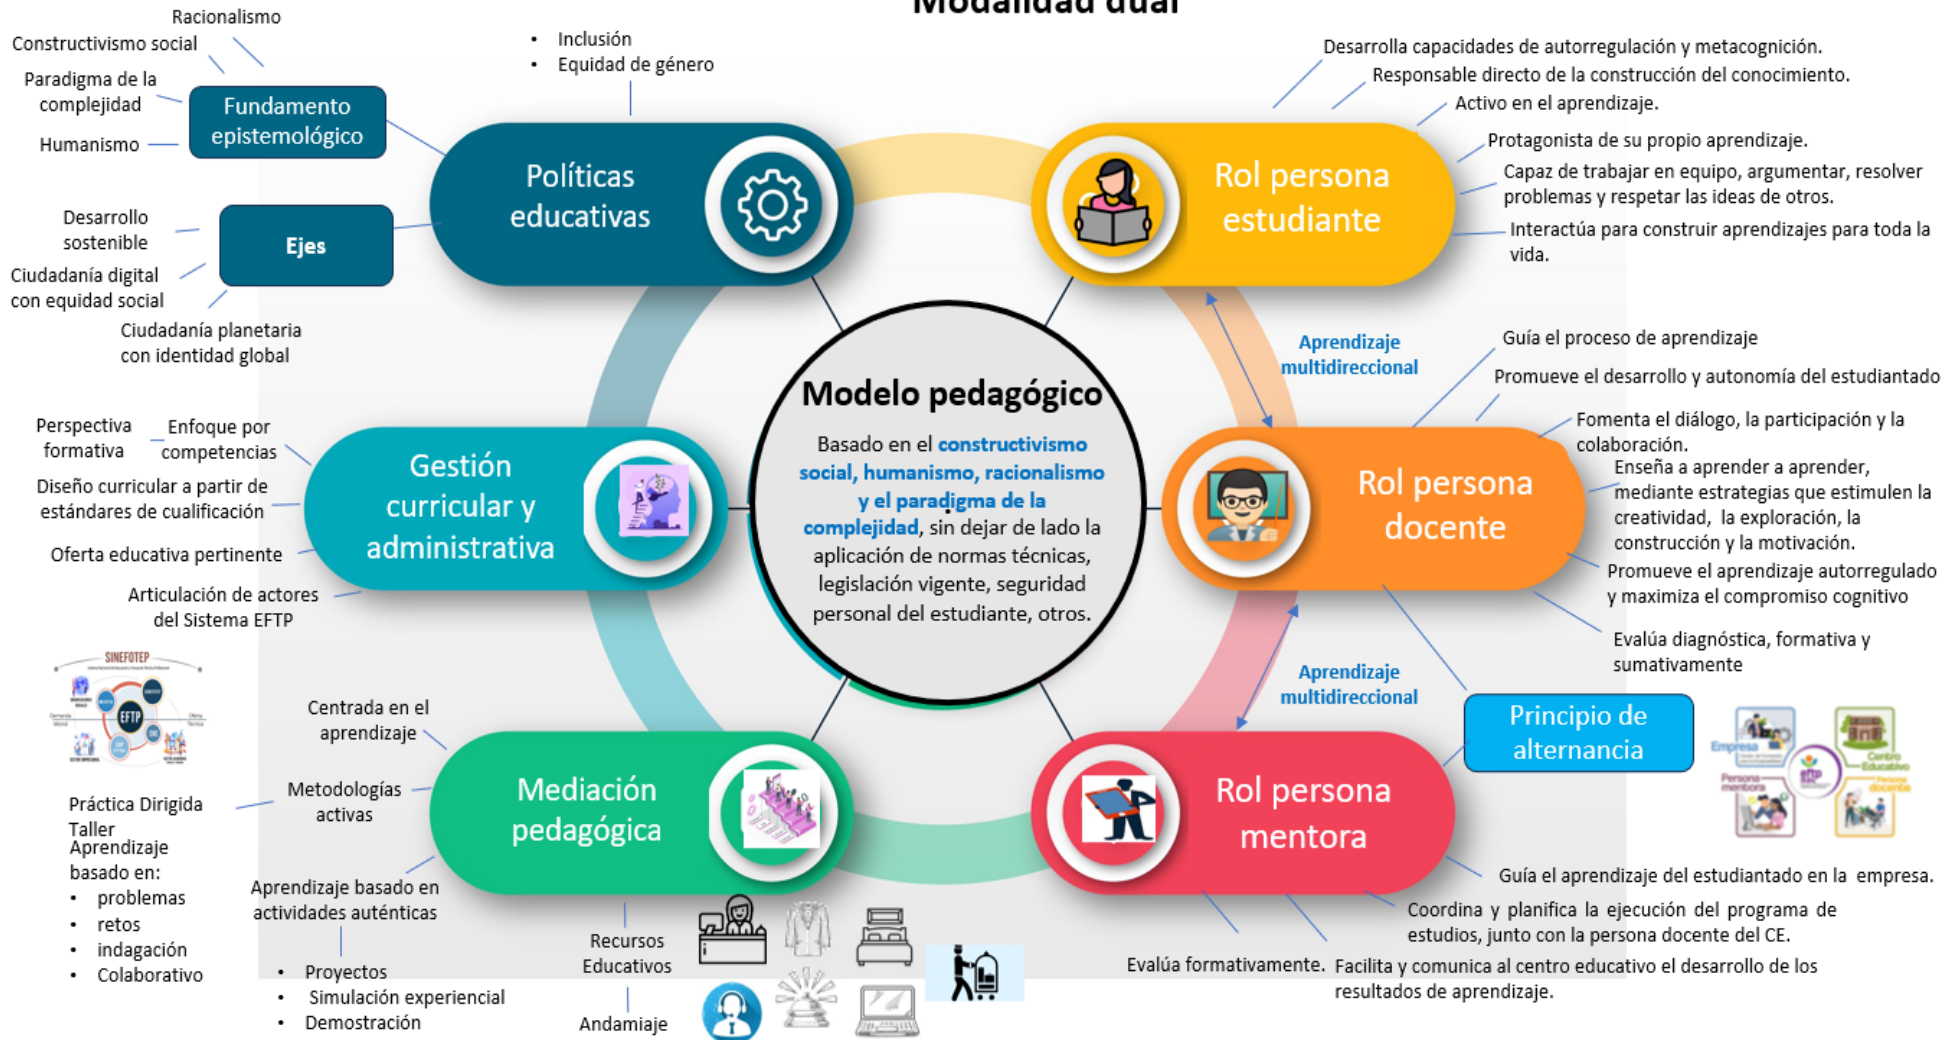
Modalidad dual

Racionalismo
Constructivismo social
Paradigma de la complejidad
Humanismo
Fundamento epistemológico

• Inclusión
• Equidad de género

Políticas educativas

Desarrollo sostenible
Ciudadanía digital con equidad social
Ciudadanía planetaria con identidad global
Ejes

Desarrolla capacidades de autorregulación y metacognición.
Responsable directo de la construcción del conocimiento.
Activo en el aprendizaje.
Protagonista de su propio aprendizaje.
Capaz de trabajar en equipo, argumentar, resolver problemas y respetar las ideas de otros.
Interactúa para construir aprendizajes para toda la vida.

Rol persona estudiante

Aprendizaje multidireccional

Guía el proceso de aprendizaje
Promueve el desarrollo y autonomía del estudiantado
Fomenta el diálogo, la participación y la colaboración.
Enseña a aprender a aprender, mediante estrategias que estimulen la creatividad, la exploración, la construcción y la motivación.
Promueve el aprendizaje autorregulado y maximiza el compromiso cognitivo
Evalúa diagnóstica, formativa y sumativamente

Rol persona docente

Modelo pedagógico
Basado en el constructivismo social, humanismo, racionalismo y el paradigma de la complejidad, sin dejar de lado la aplicación de normas técnicas, legislación vigente, seguridad personal del estudiante, otros.

Perspectiva formativa
Enfoque por competencias
Diseño curricular a partir de estándares de cualificación
Oferta educativa pertinente
Articulación de actores del Sistema EFTP

Gestión curricular y administrativa

SINEFOTEP
EFTP

Aprendizaje multidireccional

Principio de alternancia

Empresa
Centro Educativo
Persona mentora
Persona docente

Centrada en el aprendizaje
Metodologías activas
Aprendizaje basado en actividades auténticas

Mediación pedagógica

Práctica Dirigida
Taller
Aprendizaje basado en:
• problemas
• retos
• indagación
• Colaborativo

• Proyectos
• Simulación experiencial
• Demostración

Recursos Educativos
Andamiaje

Rol persona mentora

Guía el aprendizaje del estudiantado en la empresa.
Coordina y planifica la ejecución del programa de estudios, junto con la persona docente del CE.
Evalúa formativamente.
Facilita y comunica al centro educativo el desarrollo de los resultados de aprendizaje.